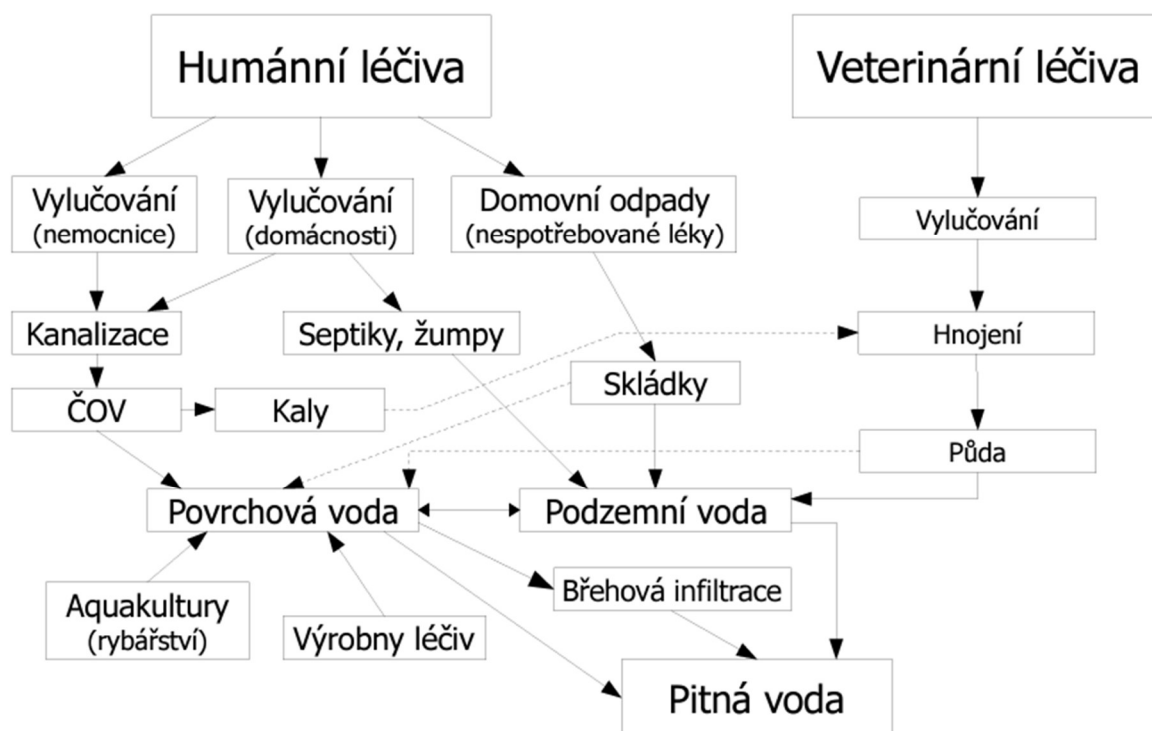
Humánní léčiva

Veterinární léčiva

Vylučování (nemocnice)

Vylučování (domácnosti)

Domovní odpady (nespotřebované léky)

Vylučování

Kanalizace

Septiky, žumpy

Hnojení

Skládky

ČOV

Kaly

Půda

Povrchová voda

Podzemní voda

Břehová infiltrace

Aquakultury (rybářství)

Výrobny léčiv

Pitná voda